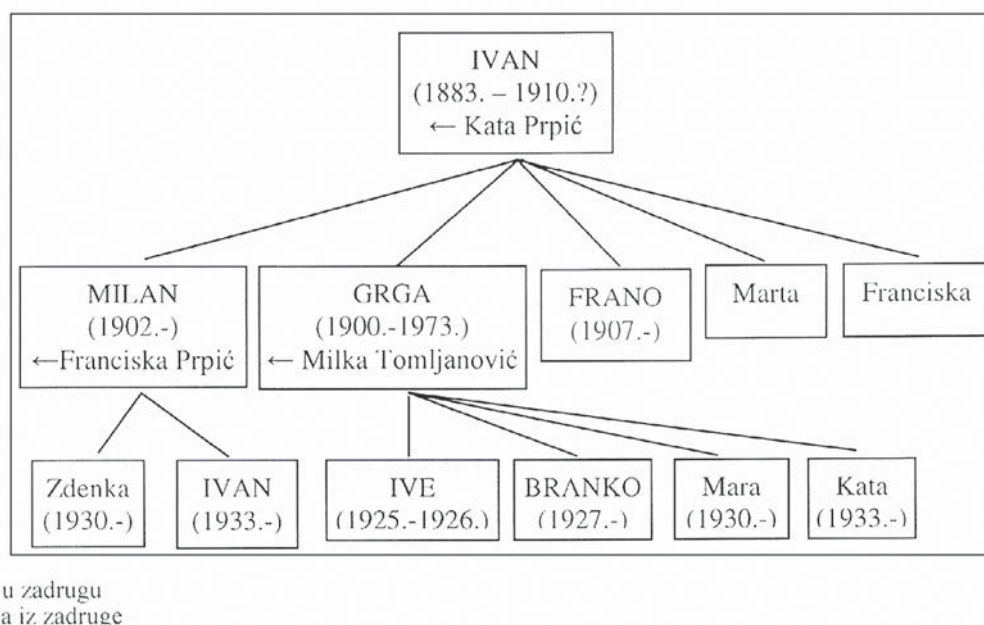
IVAN
(1883. – 1910.?)
← Kata Prpić

MILAN
(1902.-)
←Franciska Prpić

GRGA
(1900.-1973.)
← Milka Tomljanović

FRANO
(1907.-)

Marta

Franciska

Zdenka
(1930.-)

IVAN
(1933.-)

IVE
(1925.-1926.)

BRANKO
(1927.-)

Mara
(1930.-)

Kata
(1933.-)

u zadrugu
a iz zadruge